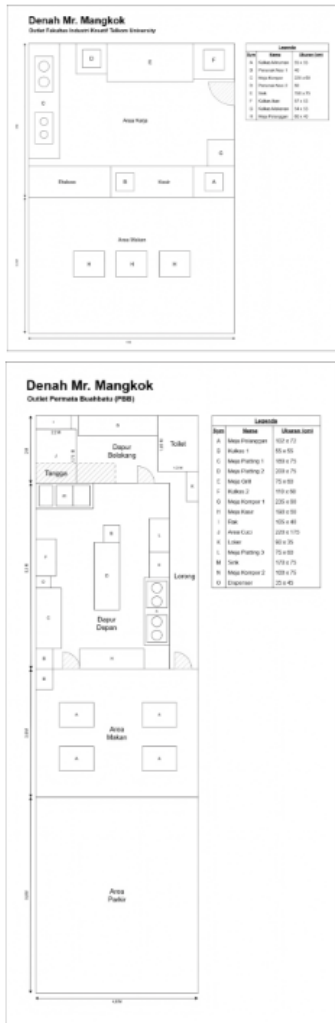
Denah Mr. Mangkok
Outlet Fakultas Industri Kreatif Telkom University

D E F
C
Area Kerja
G
Etalase B Kasir A
Area Makan
H H H

| Legenda | | |
|---|---|---|
| Ikon | Nama | Ukuran (cm) |
| A | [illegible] | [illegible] |
| B | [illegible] | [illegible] |
| C | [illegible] | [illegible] |
| D | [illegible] | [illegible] |
| E | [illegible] | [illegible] |
| F | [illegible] | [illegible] |
| G | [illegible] | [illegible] |
| H | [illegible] | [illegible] |

Denah Mr. Mangkok
Outlet Permata Buahbatu (PBB)

Dapur Belakang
Toilet
Tangga
Loning
Dapur Depan
Area Makan
Area Parkir

| Legenda | | |
|---|---|---|
| Ikon | Nama | Ukuran (cm) |
| A | Meja Pelanggan | 103 x 73 |
| B | Kulkas 1 | 65 x 65 |
| C | Meja Platting 1 | 160 x 75 |
| D | Meja Platting 2 | 208 x 75 |
| E | Meja Grill | 75 x 60 |
| F | Kulkas 2 | 110 x 90 |
| G | Meja Kompor 1 | 235 x 60 |
| H | Meja Kasir | 160 x 50 |
| I | Rak | 105 x 40 |
| J | Area Cuci | 220 x 170 |
| K | Loker | 60 x 35 |
| L | Meja Platting 3 | 75 x 60 |
| M | Sink | 170 x 75 |
| N | Meja Kompor 2 | 109 x 75 |
| O | Dispenser | 35 x 45 |